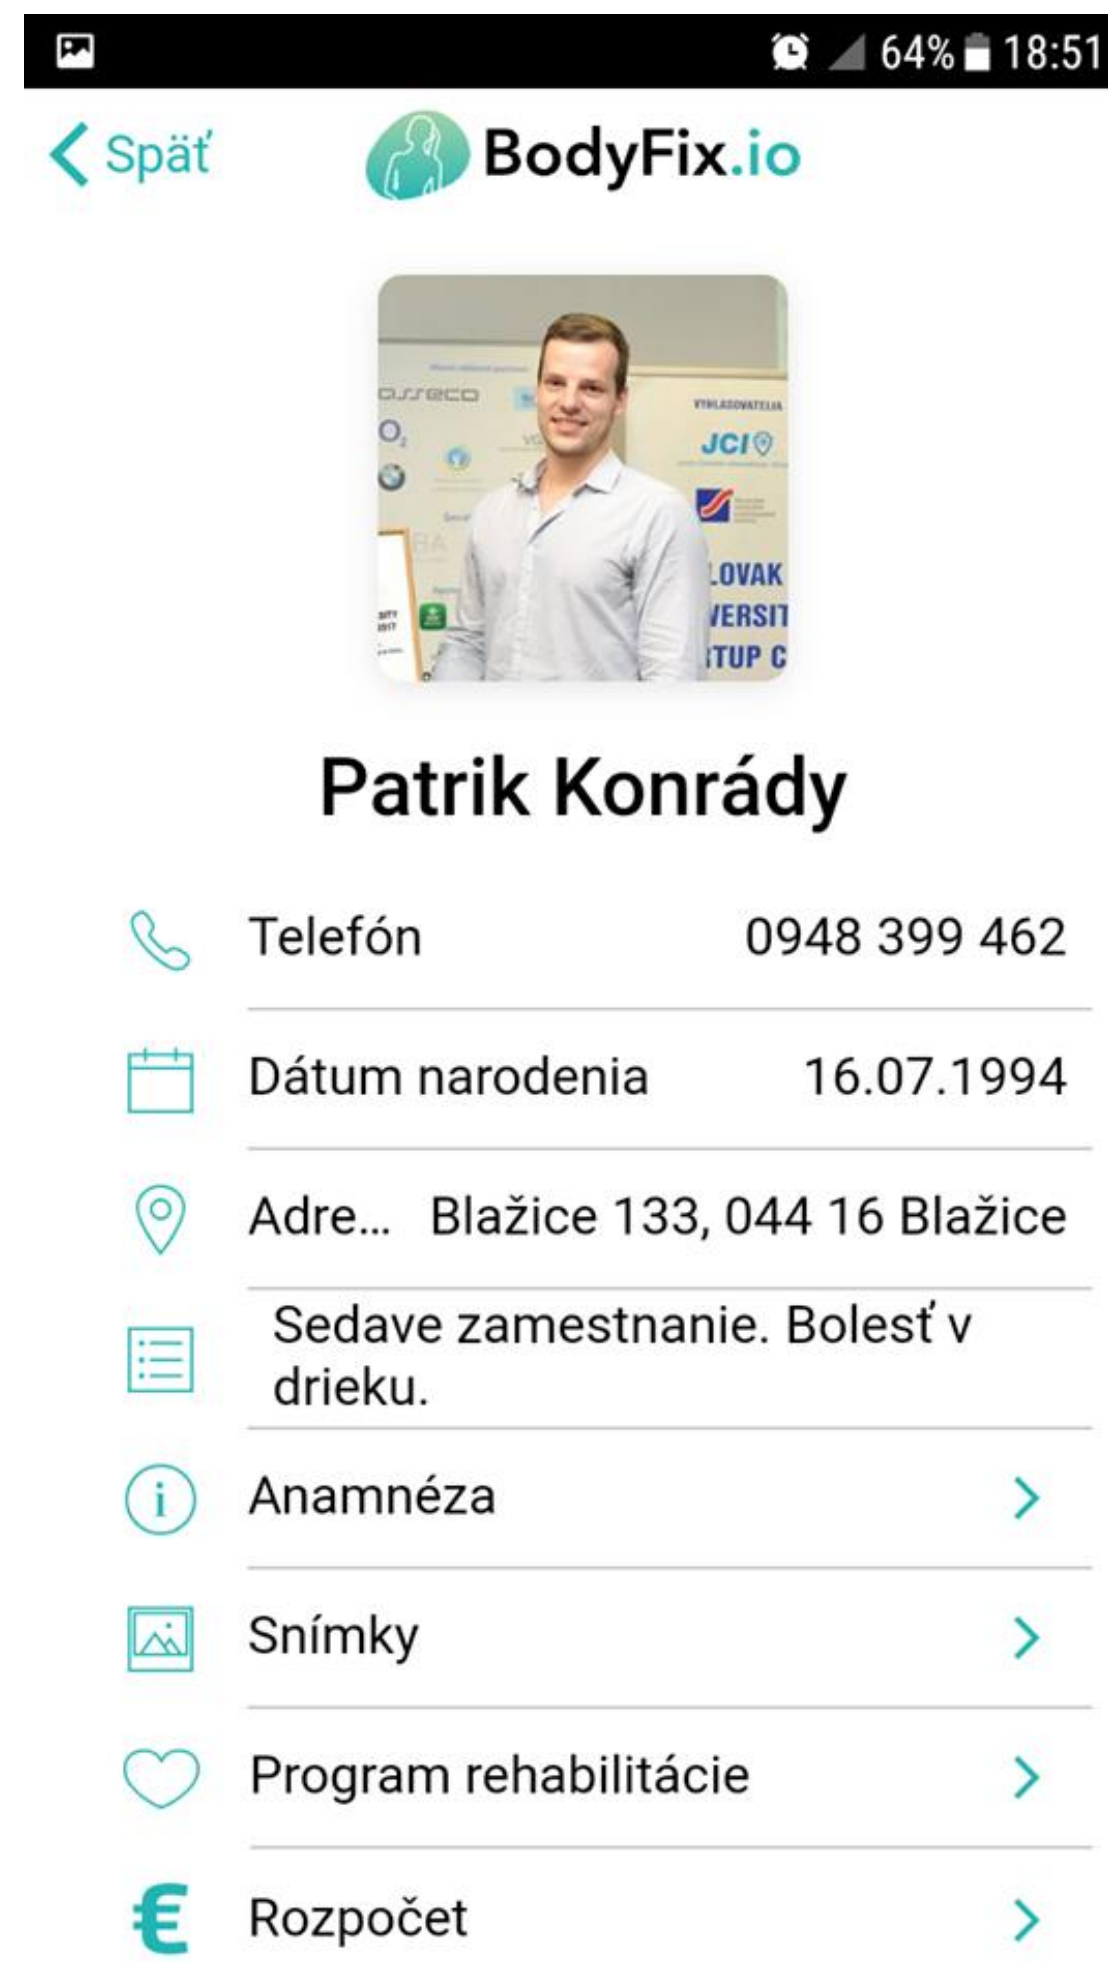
64% 18:51

Späť BodyFix.io

asseco
$O_2$
VYHLASOVATELIA
JCI
LOVAK
VERSIT
TUP C

Patrik Konrády

Telefón 0948 399 462

Dátum narodenia 16.07.1994

Adre... Blažice 133, 044 16 Blažice

Sedave zamestnanie. Bolesť v drieku.

Anamnéza

Snímky

Program rehabilitácie

Rozpočet